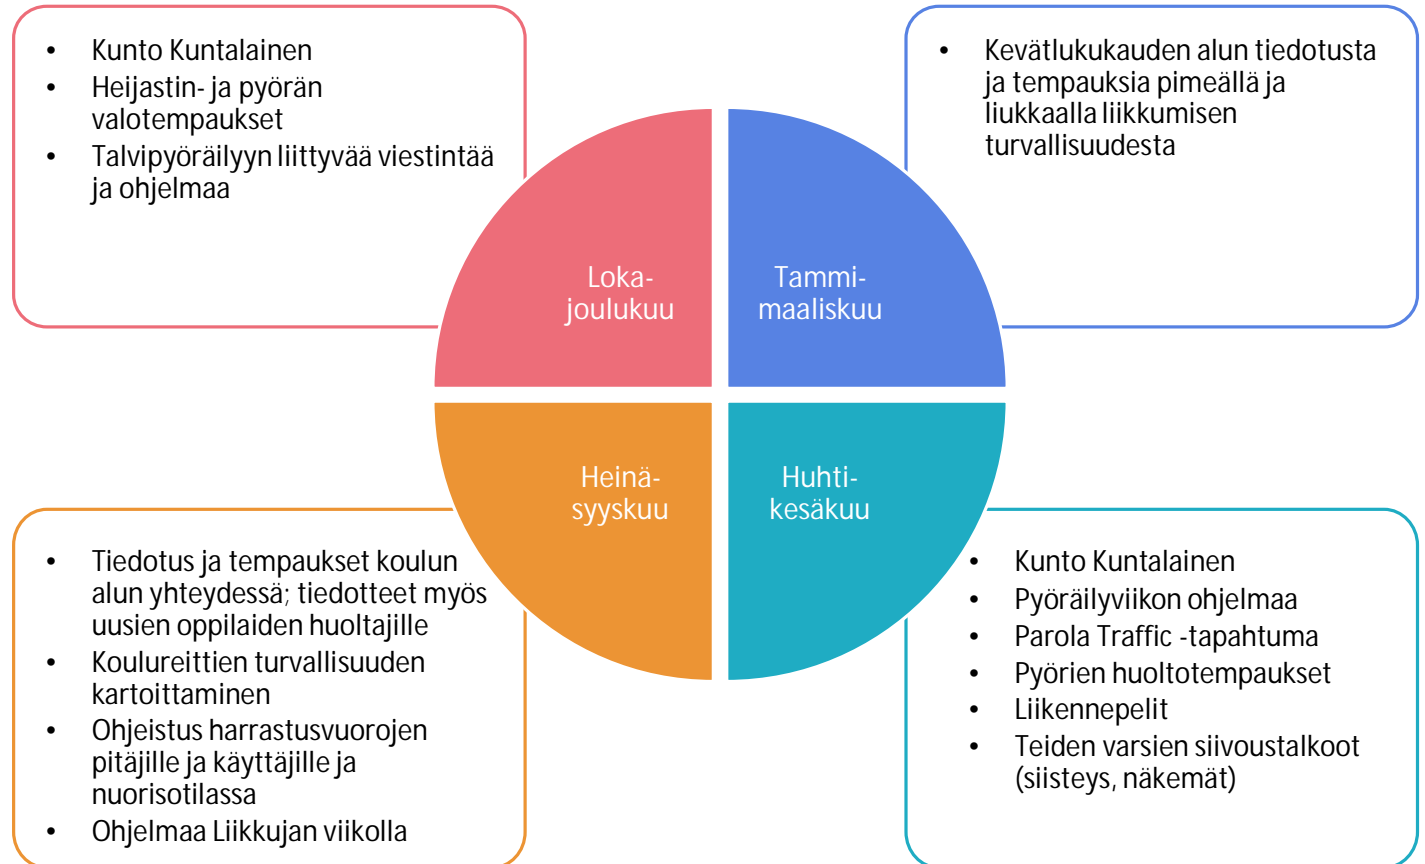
- Kunto Kuntalainen
- Heijastin- ja pyörän valotempaukset
- Talvipyöräilyyn liittyvää viestintää ja ohjelmaa

- Kevätlukukauden alun tiedotusta ja tempauksia pimeällä ja liukkaalla liikkumisen turvallisuudesta

Loka-joulukuu

Tammi-maaliskuu

Heinä-syyskuu

Huhti-kesäkuu

- Tiedotus ja tempaukset koulun alun yhteydessä; tiedotteet myös uusien oppilaiden huoltajille
- Koulureittien turvallisuuden kartoittaminen
- Ohjeistus harrastusvuorojen pitäjille ja käyttäjille ja nuorisotilassa
- Ohjelmaa Liikkujan viikolla

- Kunto Kuntalainen
- Pyöräilyviikon ohjelmaa
- Parola Traffic -tapahtuma
- Pyörien huoltotempaukset
- Liikennepelit
- Teiden varsien siivoustalkoot (siisteys, näkemät)